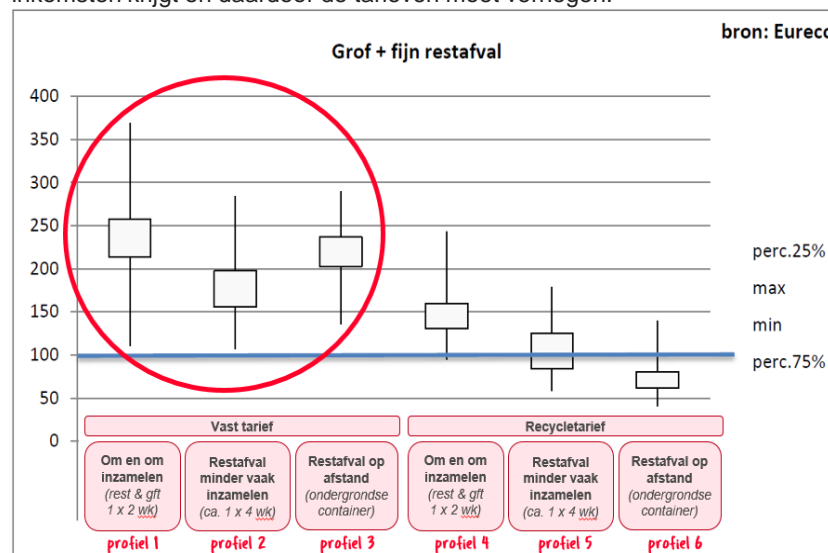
inkomsten krijgt en daardoor de tarieven moet verhogen.

bron: Eurec

Grof + fijn restafval

400
350
300
250
200
150
100
50
0

perc.25%
max
min
perc.75%

Vast tarief

Recycletarief

Om en om inzamelen (rest & gft 1 x 2 wk)

Restafval minder vaak inzamelen (ca. 1 x 4 wk)

Restafval op afstand (ondergrondse container)

Om en om inzamelen (rest & gft 1 x 2 wk)

Restafval minder vaak inzamelen (ca. 1 x 4 wk)

Restafval op afstand (ondergrondse container)

profiel 1
profiel 2
profiel 3
profiel 4
profiel 5
profiel 6